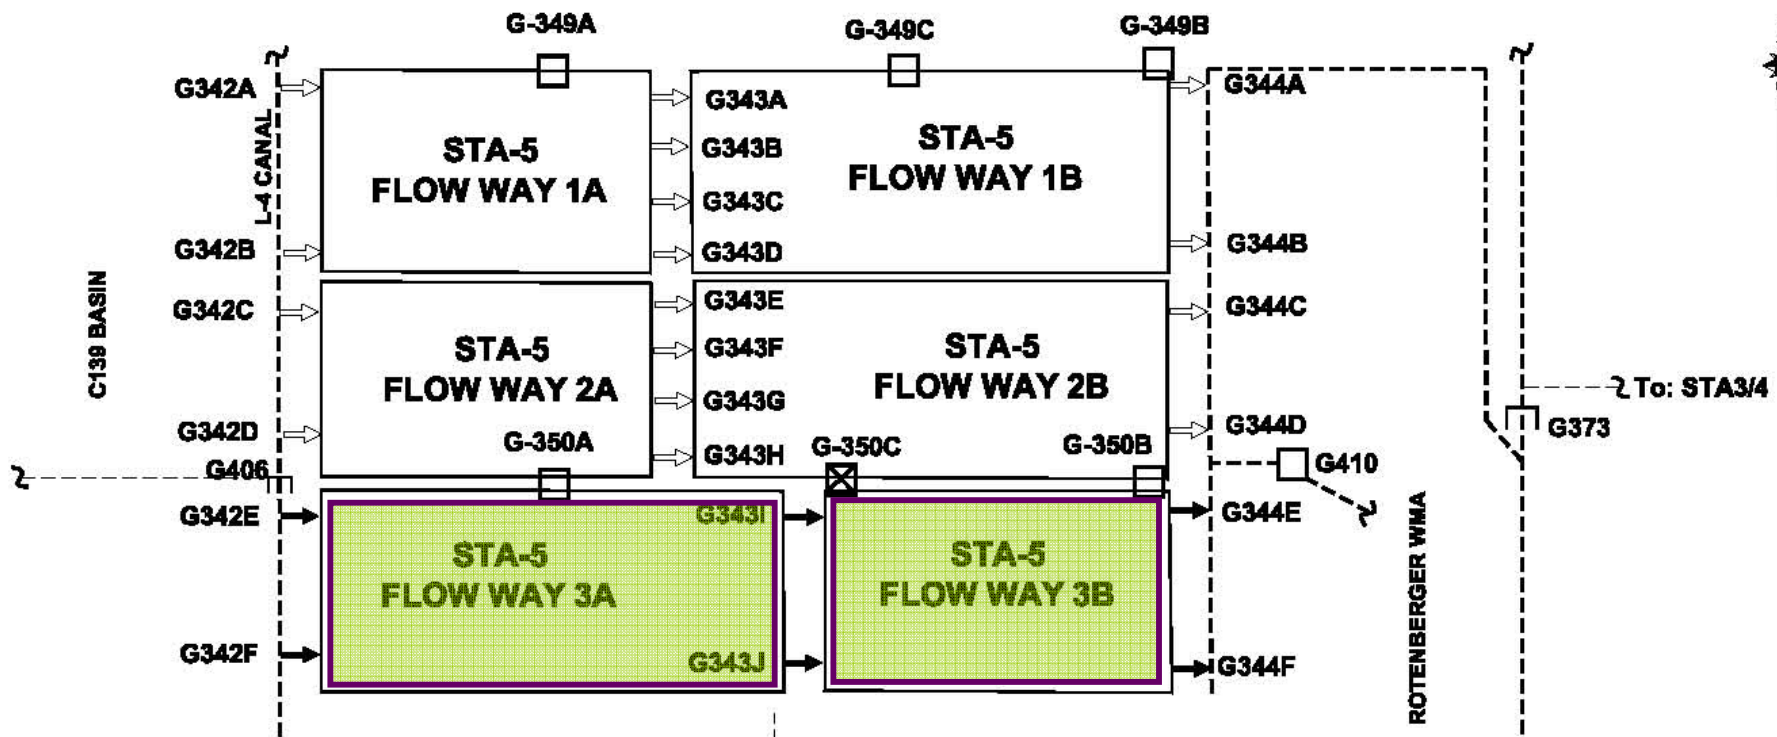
G-349A
G-349C
G-349B
G342A
L-4 CANAL
STA-5
FLOW WAY 1A
G343A
G343B
G343C
G343D
STA-5
FLOW WAY 1B
G344A
G344B
G342B
C139 BASIN
G342C
STA-5
FLOW WAY 2A
G343E
G343F
G343G
G343H
STA-5
FLOW WAY 2B
G344C
G344D
G342D
G-350A
G-350C
G-350B
G406
G410
To: STA3/4
G373
G342E
STA-5
FLOW WAY 3A
G343I
G343J
STA-5
FLOW WAY 3B
G344E
G344F
G342F
ROTENBERGER WMA